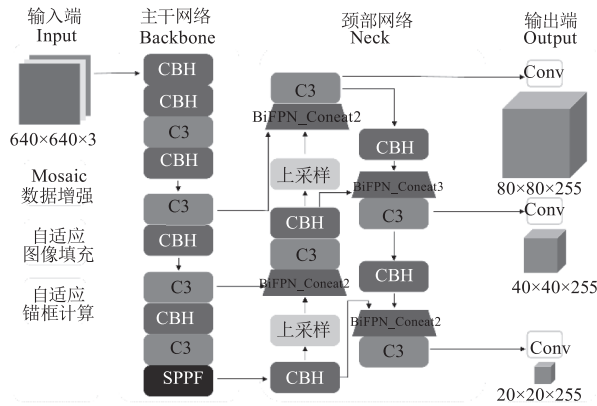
输入端
Input

640×640×3

Mosaic
数据增强

自适应
图像填充

自适应
锚框计算

主干网络
Backbone

CBH
CBH
C3
CBH
C3
CBH
C3
CBH
C3
SPPF

颈部网络
Neck

C3
BiFPN_Concat2
上采样
CBH
C3
BiFPN_Concat2
上采样
CBH

CBH
BiFPN_Concat3
C3
CBH
BiFPN_Concat2
C3

输出端
Output

Conv
80×80×255
Conv
40×40×255
Conv
20×20×255